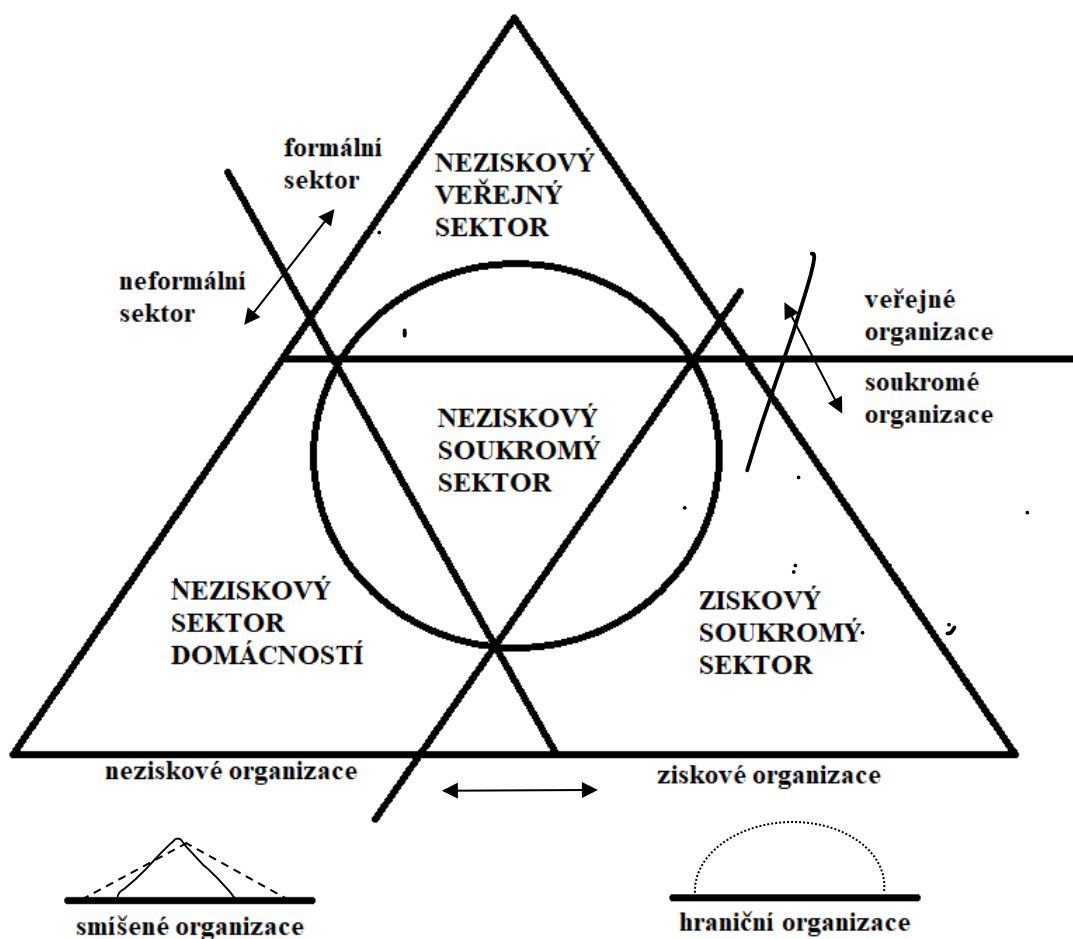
formální sektor

neformální sektor

NEZISKOVÝ VEŘEJNÝ SEKTOR

veřejné organizace

soukromé organizace

NEZISKOVÝ SOUKROMÝ SEKTOR

NEZISKOVÝ SEKTOR DOMÁCNOSTÍ

ZISKOVÝ SOUKROMÝ SEKTOR

neziskové organizace

ziskové organizace

smíšené organizace

hraniční organizace